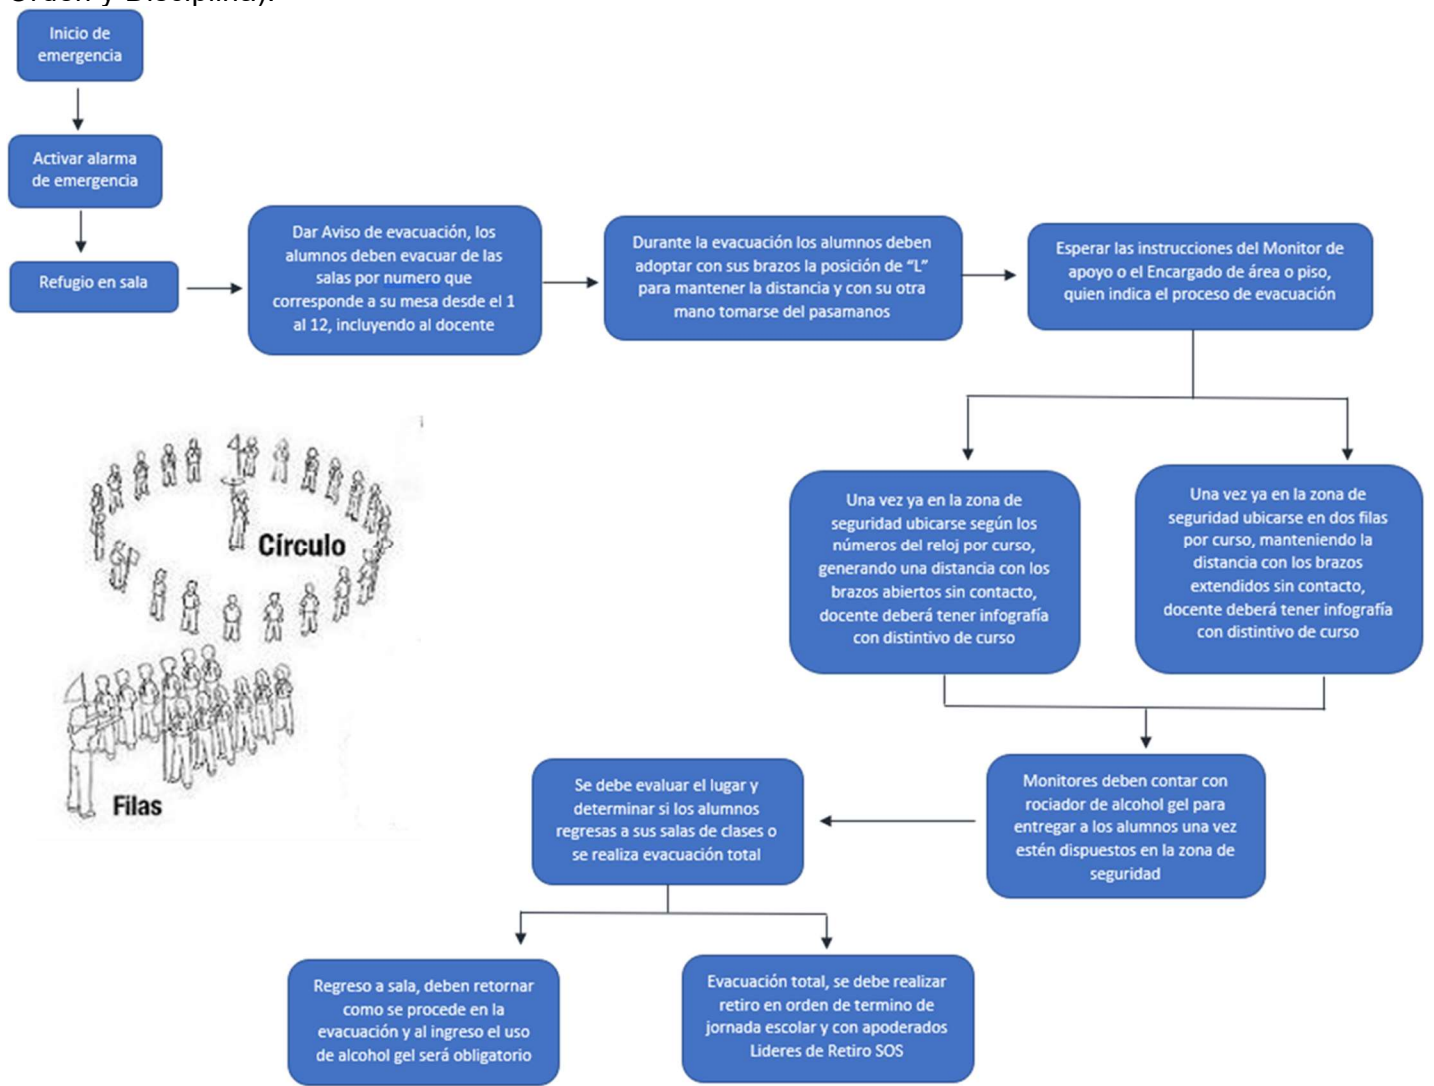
Orden y Disciplina).

Inicio de emergencia

Activar alarma de emergencia

Refugio en sala

Dar Aviso de evacuación, los alumnos deben evacuar de las salas por numero que corresponde a su mesa desde el 1 al 12, incluyendo al docente

Durante la evacuación los alumnos deben adoptar con sus brazos la posición de "L" para mantener la distancia y con su otra mano tomarse del pasamanos

Esperar las instrucciones del Monitor de apoyo o el Encargado de área o piso, quien indica el proceso de evacuación

Círculo

Filas

Una vez ya en la zona de seguridad ubicarse según los números del reloj por curso, generando una distancia con los brazos abiertos sin contacto, docente deberá tener infografía con distintivo de curso

Una vez ya en la zona de seguridad ubicarse en dos filas por curso, manteniendo la distancia con los brazos extendidos sin contacto, docente deberá tener infografía con distintivo de curso

Monitores deben contar con rociador de alcohol gel para entregar a los alumnos una vez estén dispuestos en la zona de seguridad

Se debe evaluar el lugar y determinar si los alumnos regresas a sus salas de clases o se realiza evacuación total

Regreso a sala, deben retornar como se procede en la evacuación y al ingreso el uso de alcohol gel será obligatorio

Evacuación total, se debe realizar retiro en orden de termino de jornada escolar y con apoderados Lideres de Retiro SOS